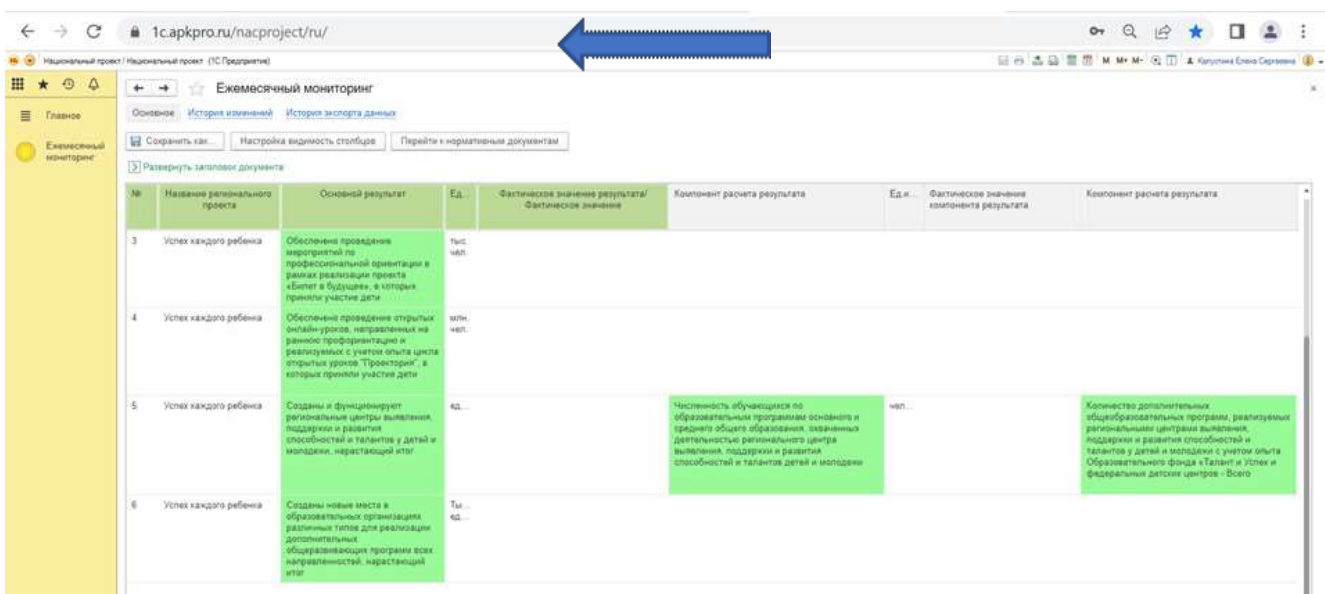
1c.apkpro.ru/nacproject/ru/

Национальный проект / Национальный проект (1С:Предприятие)

M M+ M-

Капустина Елена Сергеевна

Главное

Ежемесячный мониторинг

Ежемесячный мониторинг

Основное История изменений История экспорта данных

Сохранить как... Настройка видимость столбцов Перейти к нормативным документам

Развернуть заголовок документа

| № | Название регионального проекта | Основной результат | Ед... | Фактическое значение результата/ Фактическое значение | Компонент расчета результата | Ед.и... | Фактическое значение компонента результата | Компонент расчета результата |
|---|---|---|---|---|---|---|---|---|
| 3 | Успех каждого ребенка | Обеспечено проведение мероприятий по профессиональной ориентации в рамках реализации проекта «Билет в будущее», в которых приняли участие дети | тыс. чел. | | | | | |
| 4 | Успех каждого ребенка | Обеспечено проведение открытых онлайн-уроков, направленных на раннюю профориентацию и реализуемых с учетом опыта цикла открытых уроков "Проектория", в которых приняли участие дети | млн. чел. | | | | | |
| 5 | Успех каждого ребенка | Созданы и функционируют региональные центры выявления, поддержки и развития способностей и талантов у детей и молодежи, нарастающий итог | ед... | | Численность обучающихся по образовательным программам основного и среднего общего образования, охваченных деятельностью регионального центра выявления, поддержки и развития способностей и талантов детей и молодежи | чел... | | Количество дополнительных общеобразовательных программ, реализуемых региональными центрами выявления, поддержки и развития способностей и талантов у детей и молодежи с учетом опыта Образовательного фонда «Талант и Успех» и федеральных детских центров - Всего |
| 6 | Успех каждого ребенка | Созданы новые места в образовательных организациях различных типов для реализации дополнительных общеразвивающих программ всех направленностей, нарастающий итог | Ты... ед... | | | | | |